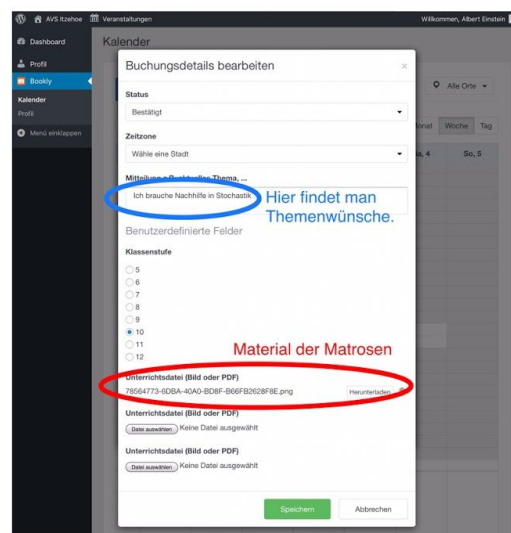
AVS Itzehoe Veranstaltungen Willkommen, Albert Einstein

Dashboard
Profil
Bookly
Kalender
Profil
Menü einklappen

Kalender

Alle Orte
Monat Woche Tag
Do., 4 So., 5

Buchungsdetails bearbeiten ×

Status
Bestätigt

Zeitzone
Wähle eine Stadt

Mitteilung z.B. Thema, ...
Ich brauche Nachhilfe in Stochastik

Hier findet man Themenwünsche.

Benutzerdefinierte Felder

Klassenstufe
5
6
7
8
9
10
11
12

Material der Matrosen

Unterrichtsdatei (Bild oder PDF)
78564773-6DBA-40A0-BD8F-B66FB2628F8E.png Herunterladen

Unterrichtsdatei (Bild oder PDF)
Datei auswählen Keine Datei ausgewählt

Unterrichtsdatei (Bild oder PDF)
Datei auswählen Keine Datei ausgewählt

Speichern Abbrechen